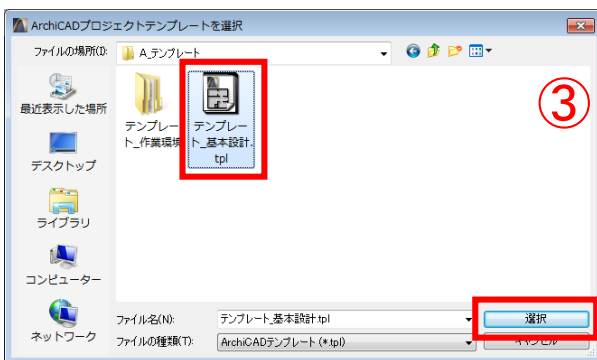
ArchiCADプロジェクトテンプレートを選択

ファイルの場所(I): A_テンプレート

最近表示した場所

デスクトップ

ライブラリ

コンピューター

ネットワーク

テンプレート_作業環境

テンプレート_基本設計.tpl

③

ファイル名(N): テンプレート_基本設計.tpl

ファイルの種類(T): ArchiCADテンプレート (*.tpl)

選択

キャンセル